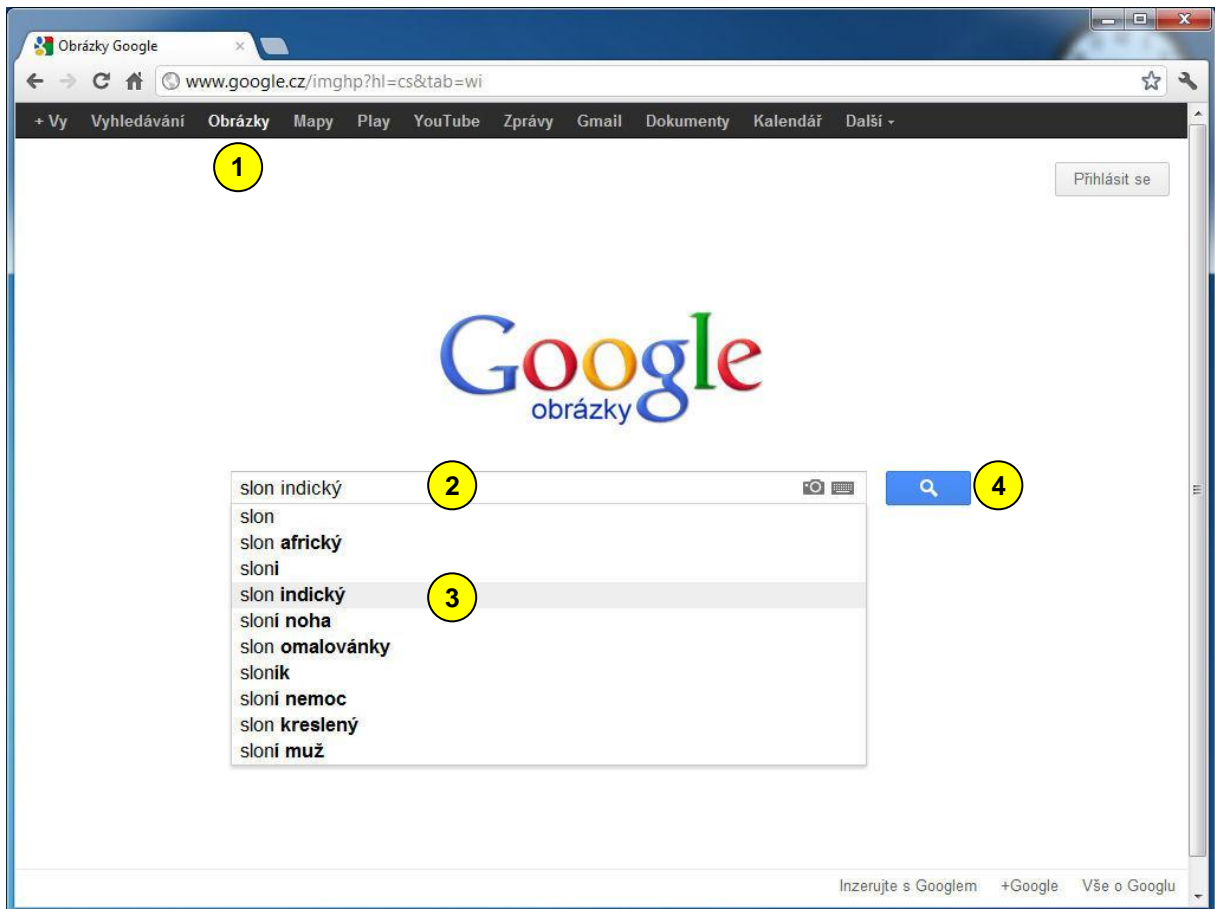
Obrázky Google

www.google.cz/imghp?hl=cs&tab=wi

+ Vy Vyhledávání Obrázky Mapy Play YouTube Zprávy Gmail Dokumenty Kalendář Další

1

Přihlásit se

Google
obrázky

slon indický

2

4

slon
slon africký
sloni
slon indický
3
sloní noha
slon omalovánky
sloník
sloní nemoc
slon kreslený
sloní muž

Inzerujte s Googlem +Google Vše o Googlu